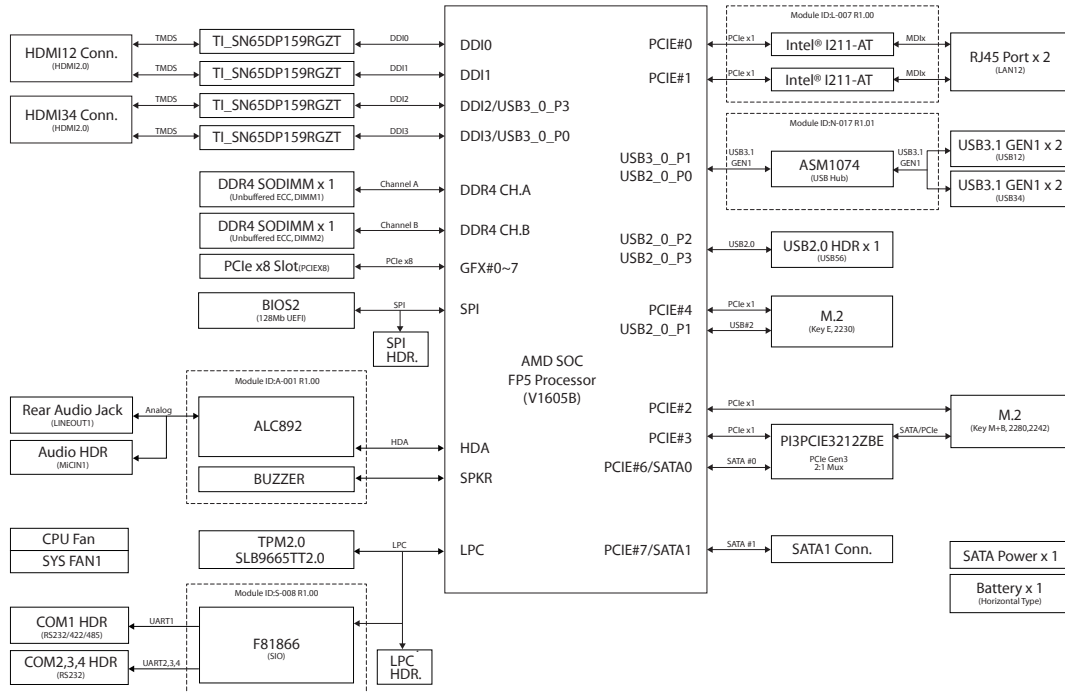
HDMI12 Conn.
(HDMI2.0)

TMDS
TI_SN65DP159RGZT
DDI0

TMDS
TI_SN65DP159RGZT
DDI1

HDMI34 Conn.
(HDMI2.0)

TMDS
TI_SN65DP159RGZT
DDI2

TMDS
TI_SN65DP159RGZT
DDI3

DDR4 SODIMM x 1
(Unbuffered ECC, DIMM1)
Channel A

DDR4 SODIMM x 1
(Unbuffered ECC, DIMM2)
Channel B

PCIe x8 Slot(PCIEX8)
PCIe x8

BIOS2
(128Mb UEFI)
SPI

SPI HDR.

Module ID:A-001 R1.00

Rear Audio Jack
(LINEOUT1)
Analog

ALC892

Audio HDR
(MICIN1)

HDA

BUZZER

CPU Fan
SYS FAN1

TPM2.0
SLB9665TT2.0
LPC

Module ID:S-008 R1.00

COM1 HDR
(RS232/422/485)
UART1

F81866
(SIO)

COM2,3,4 HDR
(RS232)
UART2,3,4

LPC HDR.

DDI0
DDI1
DDI2/USB3_0_P3
DDI3/USB3_0_P0
DDR4 CH.A
DDR4 CH.B
GFX#0~7
SPI

AMD SOC
FP5 Processor
(V1605B)

HDA
SPKR
LPC

PCIE#0
PCIE#1
USB3_0_P1
USB2_0_P0
USB2_0_P2
USB2_0_P3
PCIE#4
USB2_0_P1
PCIE#2
PCIE#3
PCIE#6/SATA0
PCIE#7/SATA1

Module ID:L-007 R1.00
PCIe x1
Intel® I211-AT
MDIx
PCIe x1
Intel® I211-AT
MDIx

RJ45 Port x 2
(LAN12)

Module ID:N-017 R1.01
USB3.1 GEN1
ASM1074
(USB Hub)
USB3.1 GEN1

USB3.1 GEN1 x 2
(USB12)

USB3.1 GEN1 x 2
(USB34)

USB2.0
USB2.0 HDR x 1
(USB56)

PCIe x1
USB#2
M.2
(Key E, 2230)

PCIe x1
M.2
(Key M+B, 2280,2242)

PCIe x1
PI3PCIE3212ZBE
PCIe Gen3
2:1 Mux
SATA/PCIe
SATA #0

SATA #1
SATA1 Conn.

SATA Power x 1

Battery x 1
(Horizontal Type)